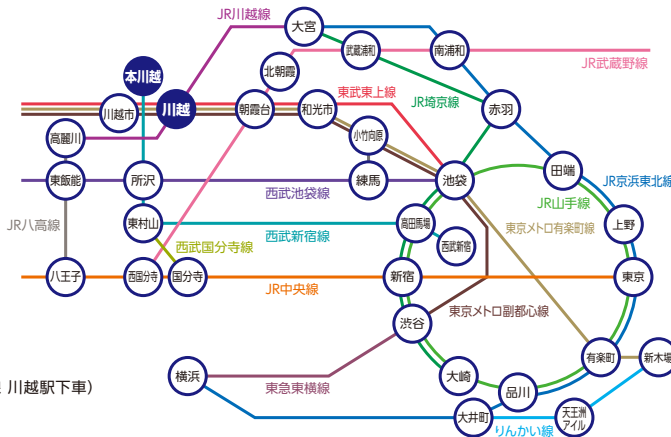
JR川越線
大宮
武蔵浦和
南浦和
JR武蔵野線
本川越
北朝霞
東武東上線
JR埼京線
川越市
川越
朝霞台
和光市
赤羽
高麗川
小竹向原
田端
JR京浜東北線
東飯能
所沢
西武池袋線
練馬
池袋
JR山手線
JR八高線
東村山
高田馬場
東京メトロ有楽町線
上野
西武新宿
西武新宿線
西武国分寺線
八王子
西国分寺
国分寺
新宿
東京
JR中央線
東京メトロ副都心線
渋谷
横浜
有楽町
新木場
川越駅下車)
東急東横線
大崎
品川
大井町
天王洲アイル
りんかい線